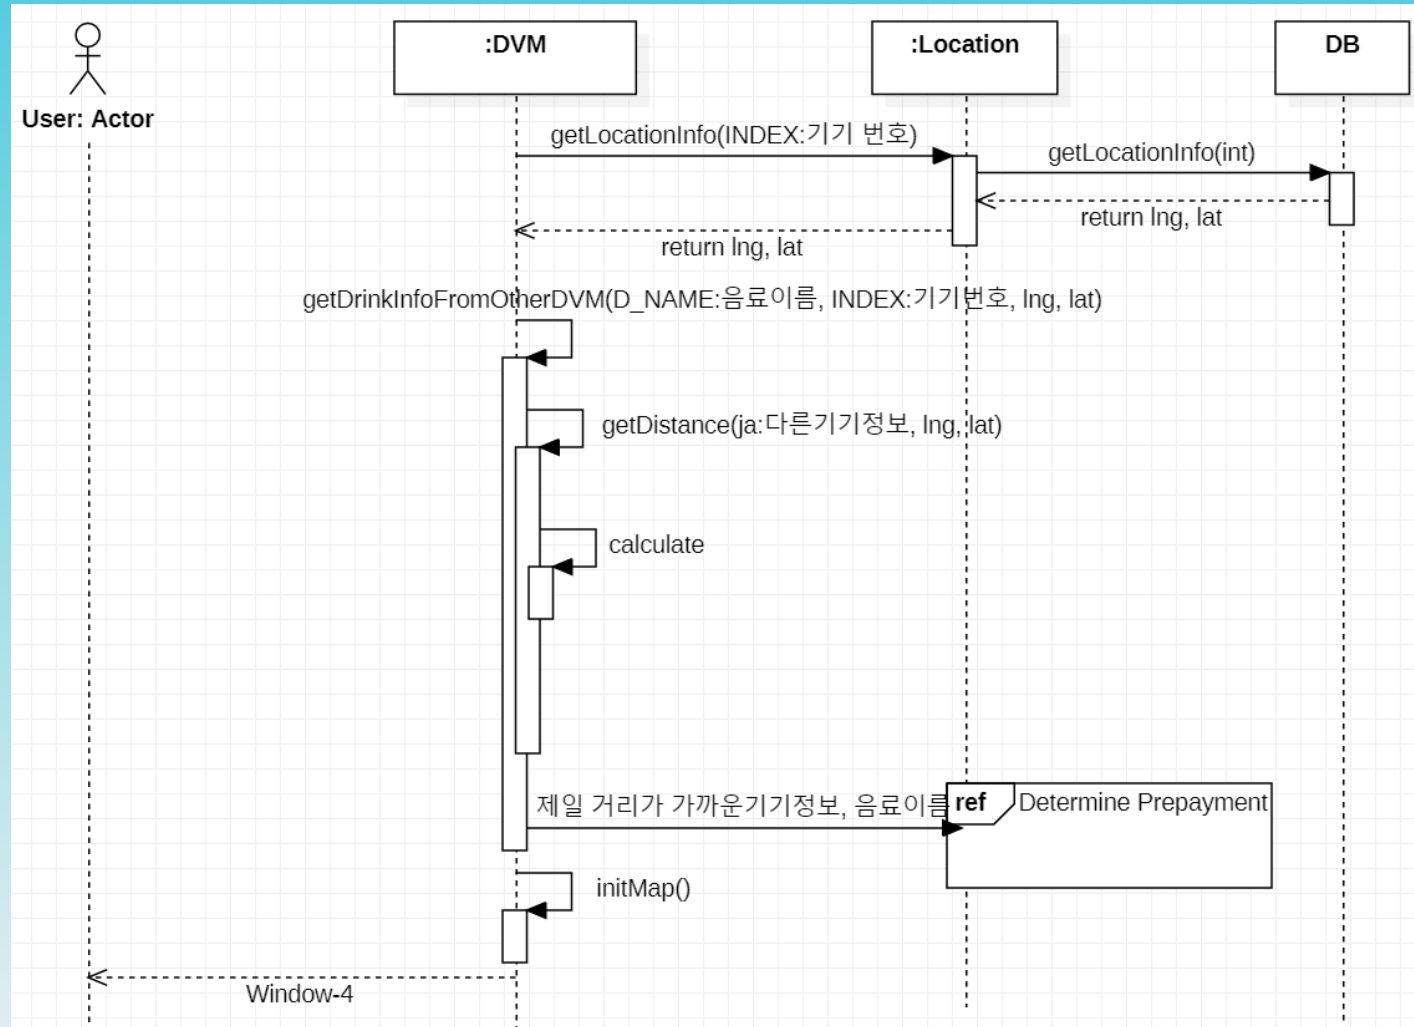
User: Actor

:DVM

:Location

DB

getLocationInfo(INDEX:기기 번호)

getLocationInfo(int)

return lng, lat

return lng, lat

getDrinkInfoFromOtherDVM(D_NAME:음료이름, INDEX:기기번호, lng, lat)

getDistance(ja:다른기기정보, lng, lat)

calculate

제일 거리가 가까운기기정보, 음료이름

ref

Determine Prepayment

initMap()

Window-4